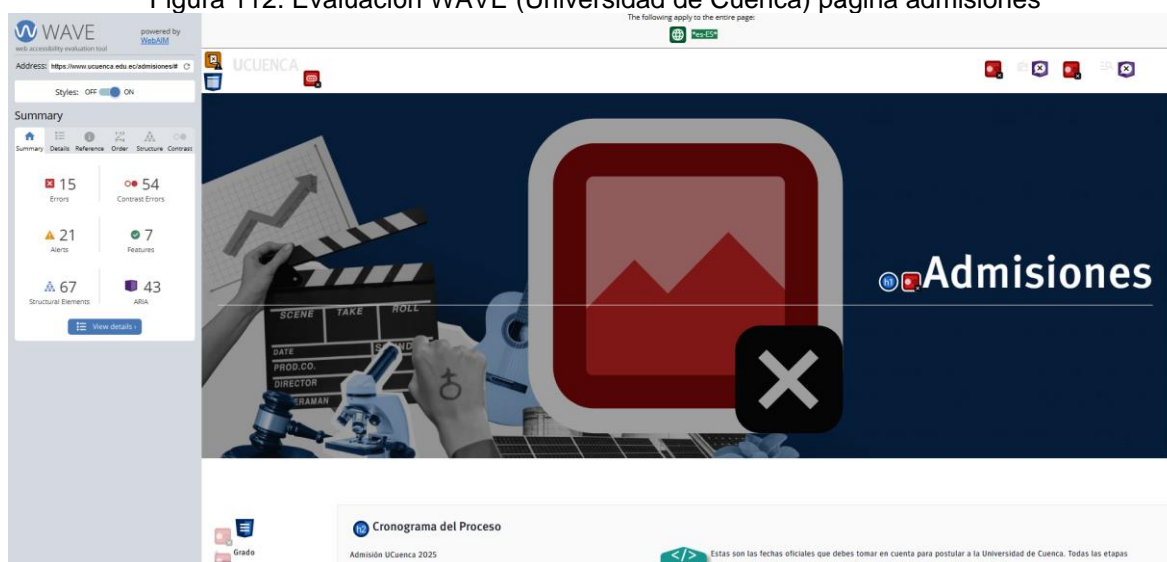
Figura 112. Evaluación WAVE (Universidad de Cuenca) página admisiones

WAVE
web accessibility evaluation tool
powered by WebAIM

Address: https://www.ucuenca.edu.ec/admisiones#

Styles: OFF ON

Summary

Summary Details Reference Order Structure Contrast

15
Errors

54
Contrast Errors

21
Alerts

7
Features

67
Structural Elements

43
ARIA

View details ›

The following apply to the entire page:
"es-ES"

UCUENCA

SCENE TAKE ROLL
DATE
PROD.CO.
DIRECTOR
CAMERAMAN

Admisiones

Cronograma del Proceso

Grado

Admisión UCuenca 2025

Estas son las fechas oficiales que debes tomar en cuenta para postular a la Universidad de Cuenca. Todas las etapas